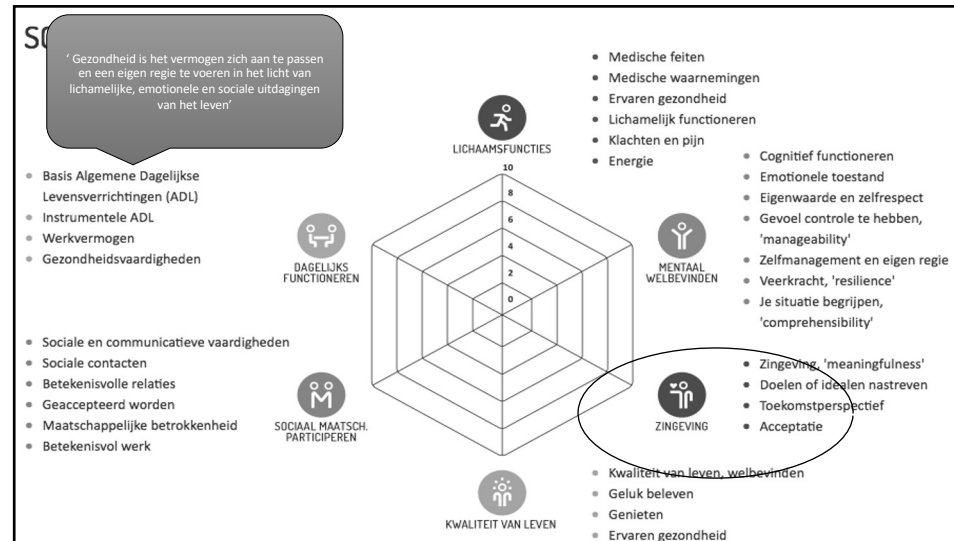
SO

' Gezondheid is het vermogen zich aan te passen en een eigen regie te voeren in het licht van lichamelijke, emotionele en sociale uitdagingen van het leven'

- Medische feiten
- Medische waarnemingen
- Ervaren gezondheid
- Lichamelijk functioneren
- Klachten en pijn
- Energie

LICHAAMSFUNCTIES

10
8
6
4
2
0

- Cognitief functioneren
- Emotionele toestand
- Eigenwaarde en zelfrespect
- Gevoel controle te hebben, 'manageability'
- Zelfmanagement en eigen regie
- Veerkracht, 'resilience'
- Je situatie begrijpen, 'comprehensibility'

MENTAAL WELBEVINDEN

- Basis Algemene Dagelijkse Levensverrichtingen (ADL)
- Instrumentele ADL
- Werkvermogen
- Gezondheidsvaardigheden

DAGELIJKS FUNCTIONEREN

- Sociale en communicatieve vaardigheden
- Sociale contacten
- Betekenisvolle relaties
- Geaccepteerd worden
- Maatschappelijke betrokkenheid
- Betekenisvol werk

SOCIAAL MAATSCH. PARTICIPEREN

- Zingeving, 'meaningfulness'
- Doelen of idealen nastreven
- Toekomstperspectief
- Acceptatie

ZINGEVING

- Kwaliteit van leven, welbevinden
- Geluk beleven
- Genieten
- Ervaren gezondheid

KWALITEIT VAN LEVEN